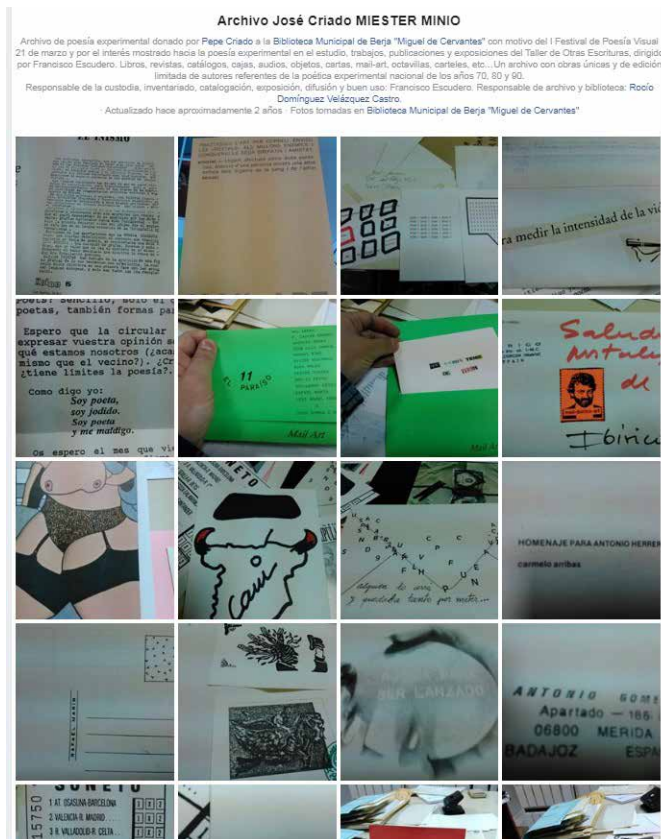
Archivo José Criado MIESTER MINIO

Archivo de poesía experimental donado por Pepe Criado a la Biblioteca Municipal de Berja "Miguel de Cervantes" con motivo del I Festival de Poesía Visual 21 de marzo y por el interés mostrado hacia la poesía experimental en el estudio, trabajos, publicaciones y exposiciones del Taller de Otras Escrituras, dirigido por Francisco Escudero. Libros, revistas, catálogos, cajas, audios, objetos, cartas, mail-art, octavillas, carteles, etc...Un archivo con obras únicas y de edición limitada de autores referentes de la poética experimental nacional de los años 70, 80 y 90.
Responsable de la custodia, inventariado, catalogación, exposición, difusión y buen uso: Francisco Escudero. Responsable de archivo y biblioteca: Rocío Domínguez Velázquez Castro.
· Actualizado hace aproximadamente 2 años · Fotos tomadas en Biblioteca Municipal de Berja "Miguel de Cervantes"

EL MISMO

ra medir la intensidad de la vi

poetas, también formas pa

Espero que la circular expresar vuestra opinión s qué estamos nosotros (¿aca mismo que el vecino?). ¿C ¿tiene límites la poesía?.

Como digo yo:
Soy poeta,
soy jodido.
Soy poeta
y me maldigo.

Os espero el mes que vi

11
EL PARAISO

Mail Art

Mail Art

Salud
Mitul
de
Ibéric

Cau

alguien te mira y mientras tanto por motor...

HOMENAJE PARA ANTONIO HERRER
carmelo arribas

ANTONIO GOM
Apartado - 166
06800 MERIDA
BADAJOZ ESPA

SONETO
15750
1 AT. OSASUNA-BARCELONA
2 VALENCIA R. MADRID
3 R. VALLADOLID R. CELTA